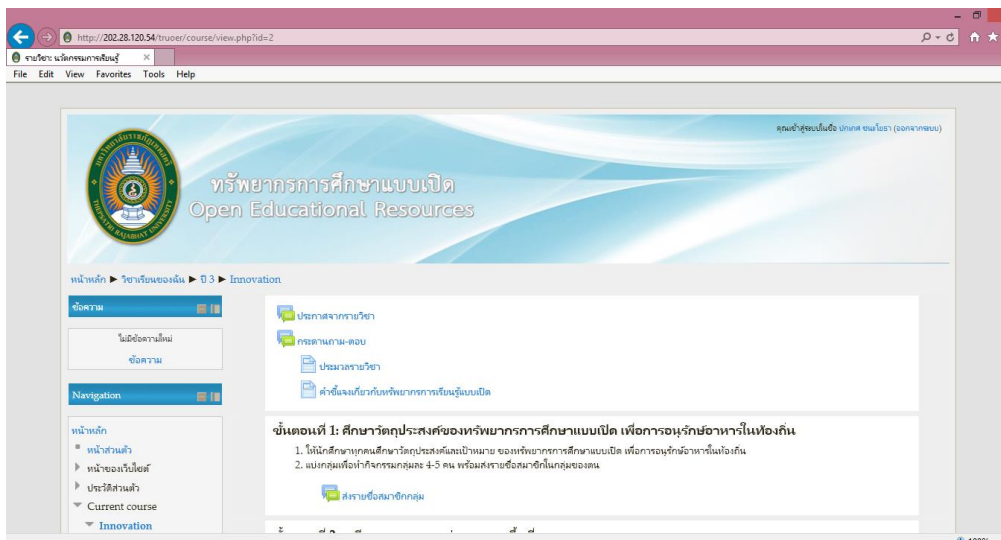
http://202.28.120.54/truoer/course/view.php?id=2

รายวิชา: นวัตกรรมการเรียนรู้

File Edit View Favorites Tools Help

คุณเข้าสู่ระบบในชื่อ ปกเกศ ชนะโยธา (ออกจากระบบ)

ทรัพยากรการศึกษาแบบเปิด
Open Educational Resources

หน้าหลัก ▶ วิชาเรียนของฉัน ▶ ปี 3 ▶ Innovation

ข้อความ

ไม่มีข้อความใหม่
ข้อความ

Navigation

หน้าหลัก
หน้าส่วนตัว
หน้าของเว็บไซต์
ประวัติส่วนตัว
Current course
Innovation

ประกาศจากรายวิชา
กระดานถาม-ตอบ
ประมวลรายวิชา
คำชี้แจงเกี่ยวกับทรัพยากรการเรียนรู้แบบเปิด

ขั้นตอนที่ 1: ศึกษาวัตถุประสงค์ของทรัพยากรการศึกษาแบบเปิด เพื่อการอนุรักษ์อาหารในท้องถิ่น

1. ให้นักศึกษาทุกคนศึกษาวัตถุประสงค์และเป้าหมาย ของทรัพยากรการศึกษาแบบเปิด เพื่อการอนุรักษ์อาหารในท้องถิ่น
2. แบ่งกลุ่มเพื่อทำกิจกรรมกลุ่มละ 4-5 คน พร้อมส่งรายชื่อสมาชิกในกลุ่มของตน

ส่งรายชื่อสมาชิกกลุ่ม

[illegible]